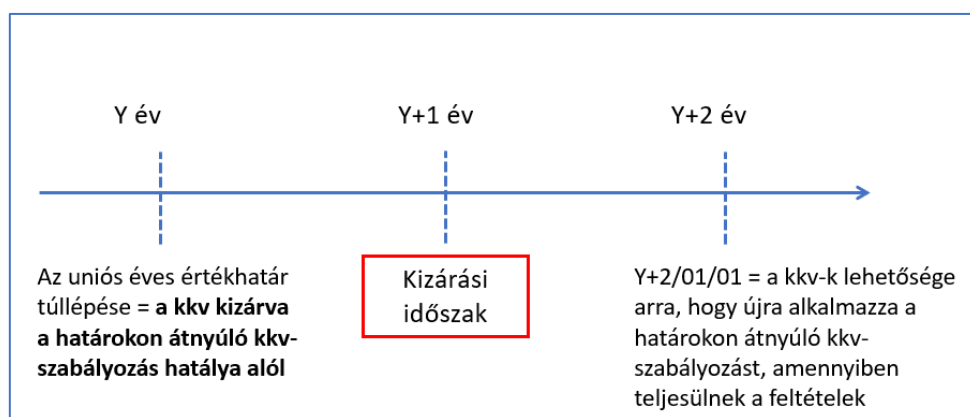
Y év

Y+1 év

Y+2 év

Az uniós éves értékhatár túllépése = **a kkv kizárva a határokon átnyúló kkv-szabályozás hatálya alól**

Kizárási időszak

Y+2/01/01 = a kkv-k lehetősége arra, hogy újra alkalmazza a határokon átnyúló kkv-szabályozást, amennyiben teljesülnek a feltételek